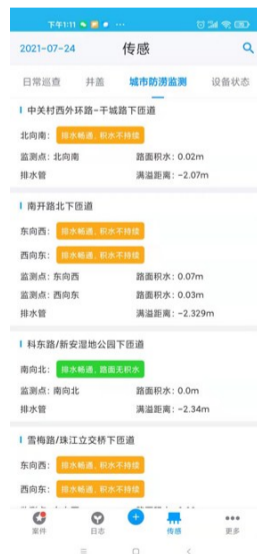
下午1:11

2021-07-24 传感

日常巡查 井盖 城市防涝监测 设备状态

中关村西外环路-千城路下匝道

北向南: 排水畅通，积水不持续

监测点: 北向南 路面积水: 0.02m

排水管 满溢距离: -2.07m

南开路北下匝道

东向西: 排水畅通，积水不持续

西向东: 排水畅通，积水不持续

监测点: 东向西 路面积水: 0.07m

监测点: 西向东 路面积水: 0.03m

排水管 满溢距离: -2.329m

科东路/新安湿地公园下匝道

南向北: 排水畅通，路面无积水

监测点: 南向北 路面积水: 0.0m

排水管 满溢距离: -2.34m

雪梅路/珠江立交桥下匝道

东向西: 排水畅通，积水不持续

西向东: 排水畅通，积水不持续

案件 日志 传感 更多